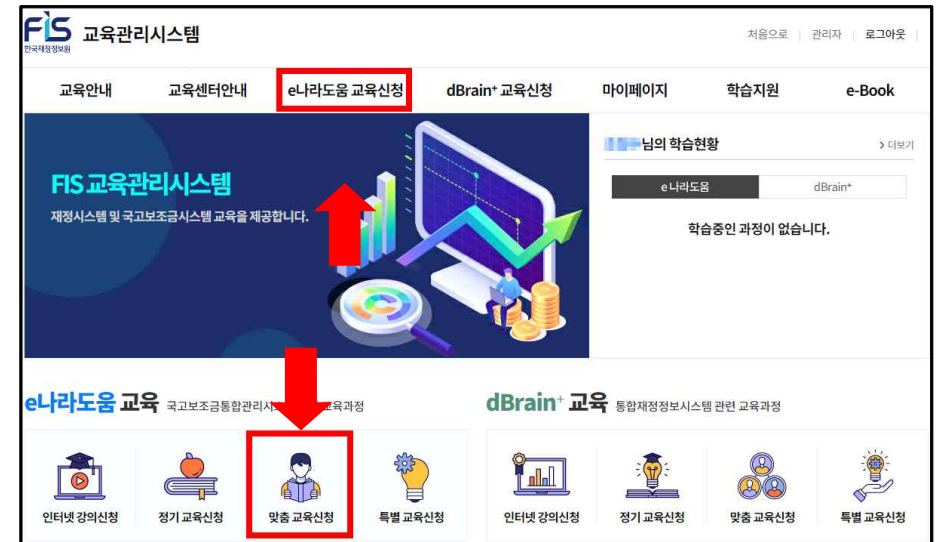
FIS 한국재정정보원 교육관리시스템

처음으로 | 관리자 | 로그아웃

교육안내 교육센터안내 e나라도움 교육신청 dBrain+ 교육신청 마이페이지 학습지원 e-Book

FIS 교육관리시스템
재정시스템 및 국고보조금시스템 교육을 제공합니다.

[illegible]님의 학습현황 > 더보기

e나라도움 dBrain+

학습중인 과정이 없습니다.

e나라도움 교육 국고보조금통합관리시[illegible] 교육과정

dBrain+ 교육 통합재정정보시스템 관련 교육과정

인터넷 강의신청 정기 교육신청 맞춤 교육신청 특별 교육신청

인터넷 강의신청 정기 교육신청 맞춤 교육신청 특별 교육신청